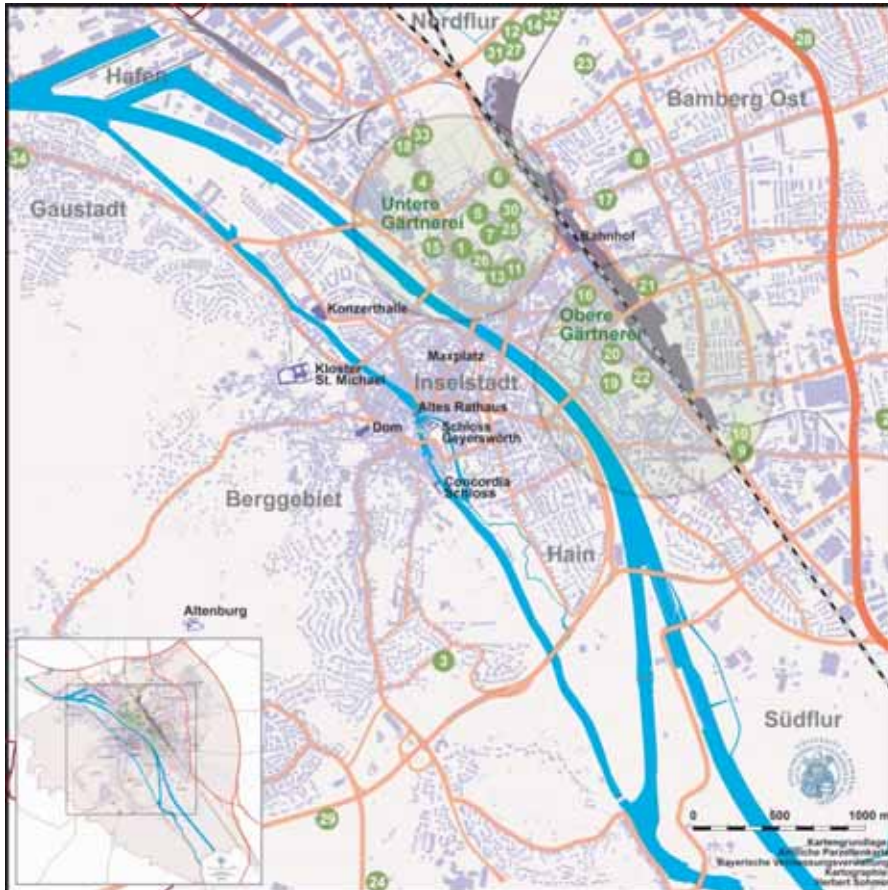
Nordflur
12
14
32
31
27
28
23
Hafen
Bamberg Ost
18
33
34
6
8
4
17
Gaustadt
Untere Gärtnerei
5
30
7
25
Bahnhof
15
1
26
13
11
21
16
Konzerthalle
Obere Gärtnerei
20
Maxplatz
Kloster St. Michael
Inselstadt
19
22
Altes Rathaus
Dom
Schloss Geyerswörth
10
9
Concordia Schloss
Berggebiet
Hain
Altenburg
3
Südflur
0
500
1000 m
29
Kartengrundlage
Amtliche Parzellenkarte
Bayerische Vermessungsverwaltung
Kartographie
Herbert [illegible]
24